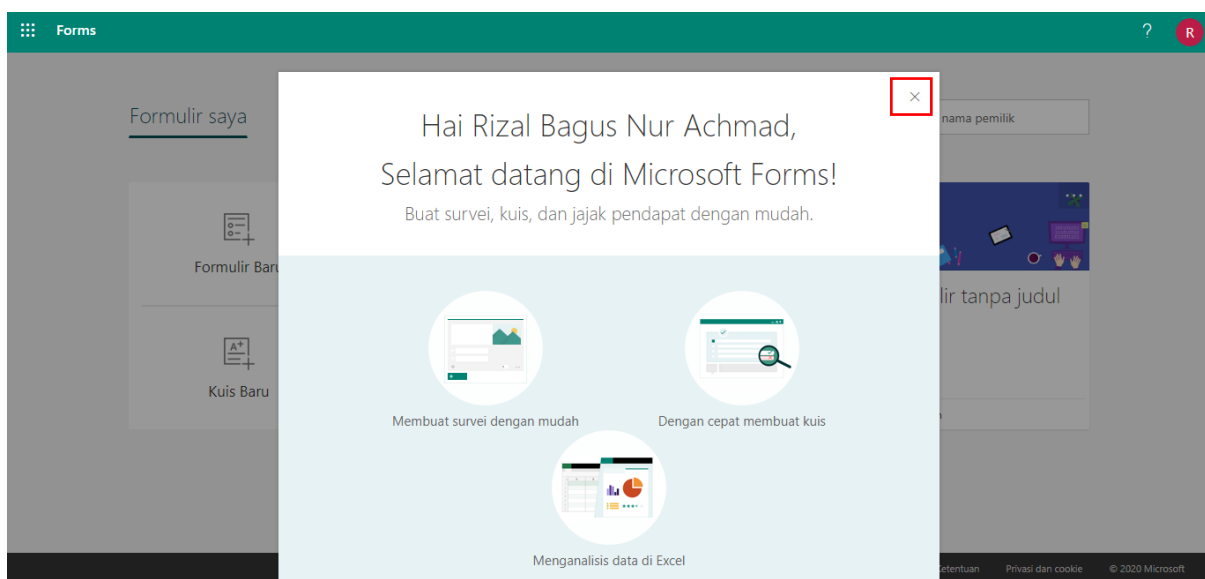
Forms

? R

Formulir saya

nama pemilik

Formulir Baru

Kuis Baru

lir tanpa judul

Hai Rizal Bagus Nur Achmad,
Selamat datang di Microsoft Forms!

Buat survei, kuis, dan jajak pendapat dengan mudah.

Membuat survei dengan mudah

Dengan cepat membuat kuis

Menganalisis data di Excel

Ketentuan Privasi dan cookie © 2020 Microsoft